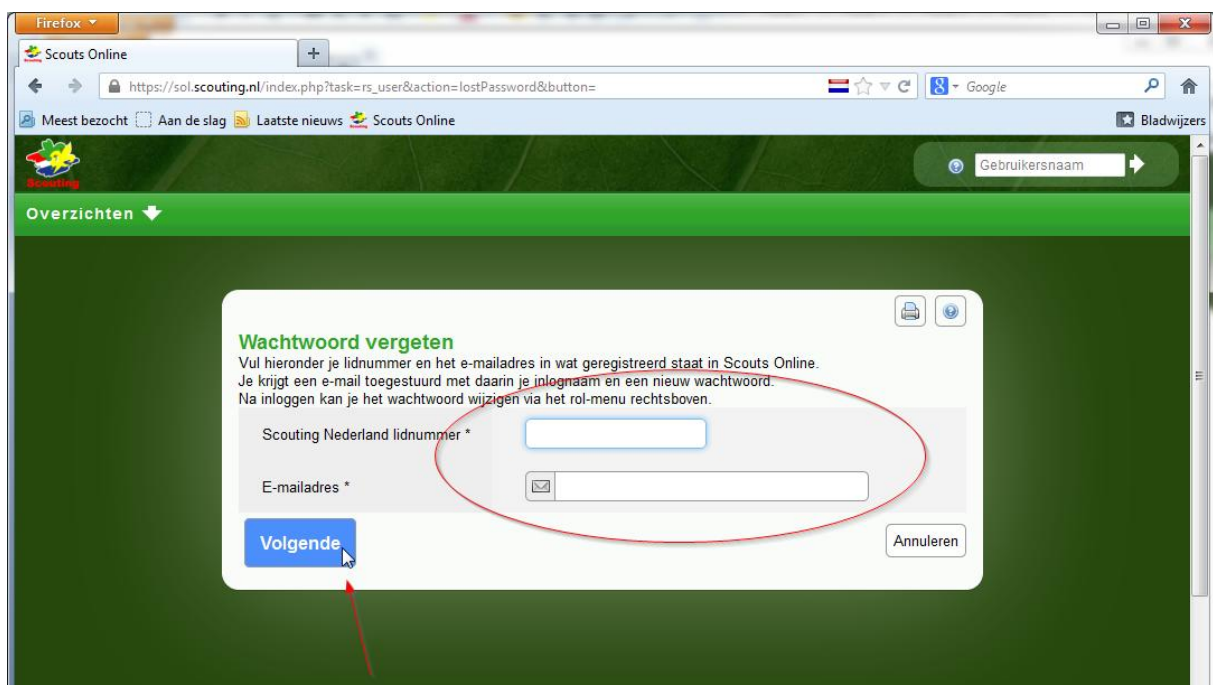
Firefox

Scouts Online

+

https://sol.scouting.nl/index.php?task=rs_user&action=lostPassword&button=

Google

Meest bezocht
Aan de slag
Laatste nieuws
Scouts Online

Bladwijzers

Scouting

Gebruikersnaam

Overzichten

Wachtwoord vergeten

Vul hieronder je lidnummer en het e-mailadres in wat geregistreerd staat in Scouts Online.
Je krijgt een e-mail toegestuurd met daarin je inlognaam en een nieuw wachtwoord.
Na inloggen kan je het wachtwoord wijzigen via het rol-menu rechtsboven.

Scouting Nederland lidnummer *

E-mailadres *

Volgende

Annuleren